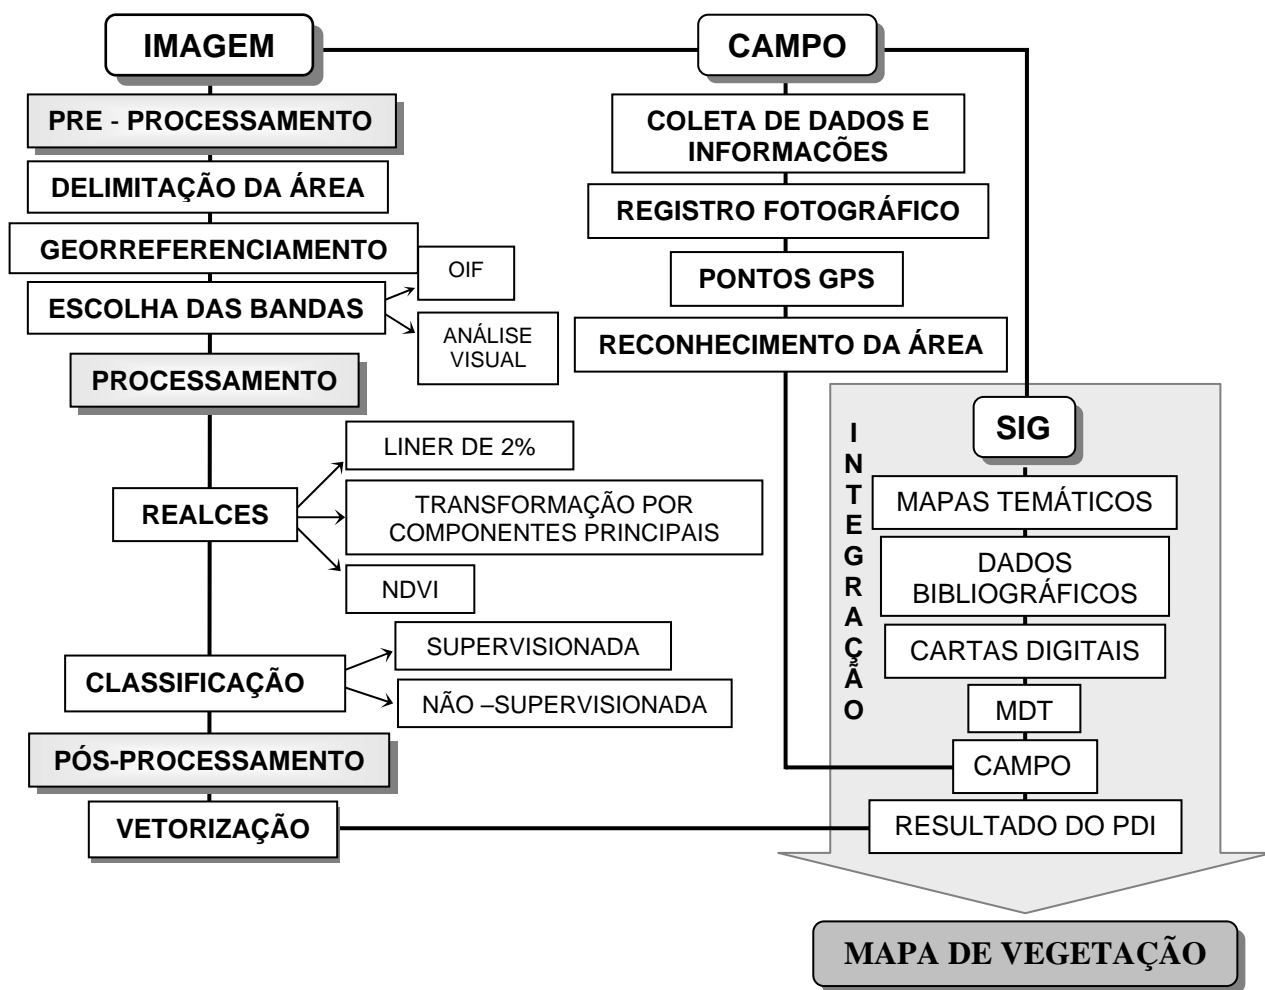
IMAGEM

PRE - PROCESSAMENTO

DELIMITAÇÃO DA ÁREA

GEORREFERENCIAMENTO

ESCOLHA DAS BANDAS

OIF

ANÁLISE VISUAL

PROCESSAMENTO

REALCES

LINER DE 2%

TRANSFORMAÇÃO POR COMPONENTES PRINCIPAIS

NDVI

CLASSIFICAÇÃO

SUPERVISIONADA

NÃO –SUPERVISIONADA

PÓS-PROCESSAMENTO

VETORIZAÇÃO

CAMPO

COLETA DE DADOS E INFORMAÇÕES

REGISTRO FOTOGRÁFICO

PONTOS GPS

RECONHECIMENTO DA ÁREA

INTEGRAÇÃO

SIG

MAPAS TEMÁTICOS

DADOS BIBLIOGRÁFICOS

CARTAS DIGITAIS

MDT

CAMPO

RESULTADO DO PDI

MAPA DE VEGETAÇÃO